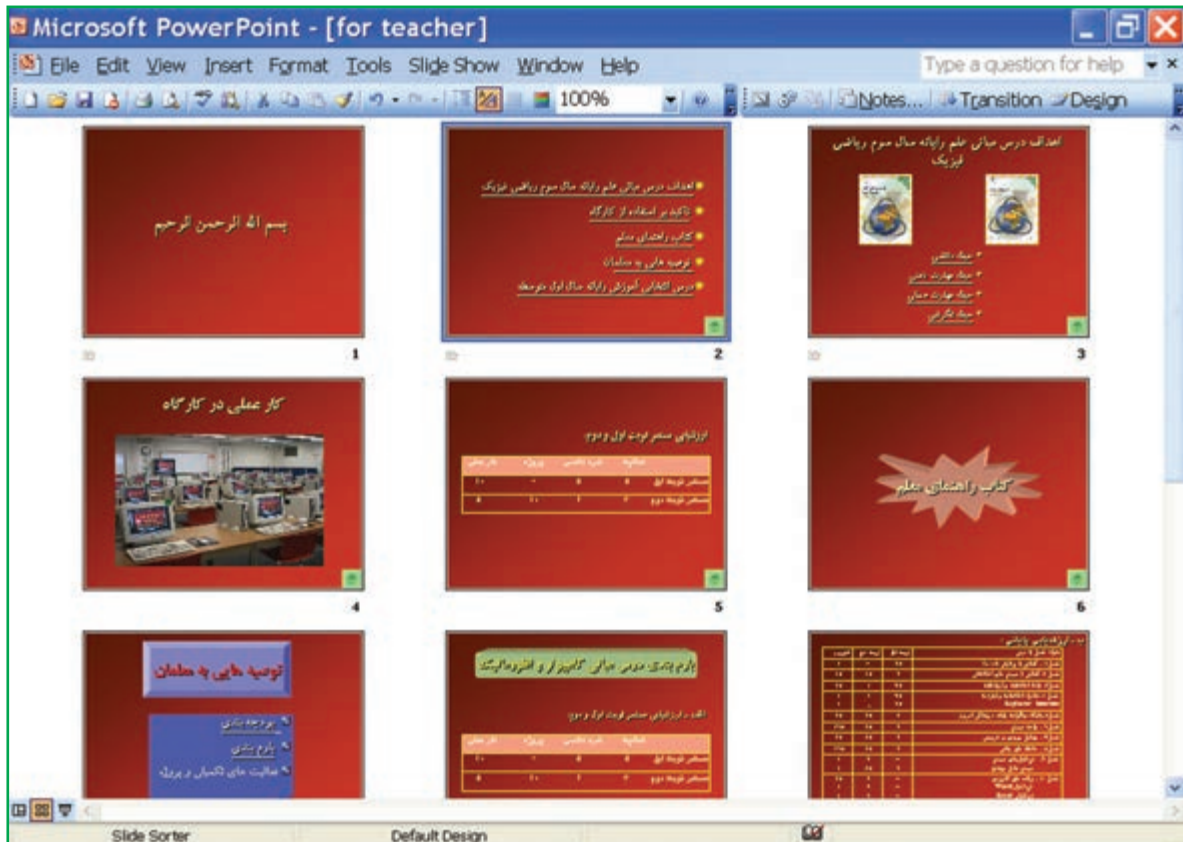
Microsoft PowerPoint - [for teacher]

File Edit View Insert Format Tools Slide Show Window Help

Type a question for help

100%

Notes... Transition Design

بسم الله الرحمن الرحیم

1

اهداف درس مبانی علم رایانه سال سوم ریاضی فیزیک

تاکید بر استفاده از کارگاه

کتاب راهنمای معلم

توصیه هایی به معلمان

درس انتخابی آموزش رایانه سال اول متوسطه

2

اهداف درس مبانی علم رایانه سال سوم ریاضی فیزیک

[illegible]

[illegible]

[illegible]

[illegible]

3

کار عملی در کارگاه

4

ارزشیابی سمسر نوبت اول و دوم

| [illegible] | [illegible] | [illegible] | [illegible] | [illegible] |
|---|---|---|---|---|
| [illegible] | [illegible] | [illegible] | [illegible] | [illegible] |
| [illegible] | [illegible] | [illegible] | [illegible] | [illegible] |

5

کتاب راهنمای معلم

6

توصیه هایی به معلمان

بودجه بندی

بارم بندی

فعالیت های تکمیلی و پروژه

بارم بندی درس مبانی کامپیوتر و انفورماتیک

الف - ارزشیابی سمسر نوبت اول و دوم

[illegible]

Slide Sorter

Default Design